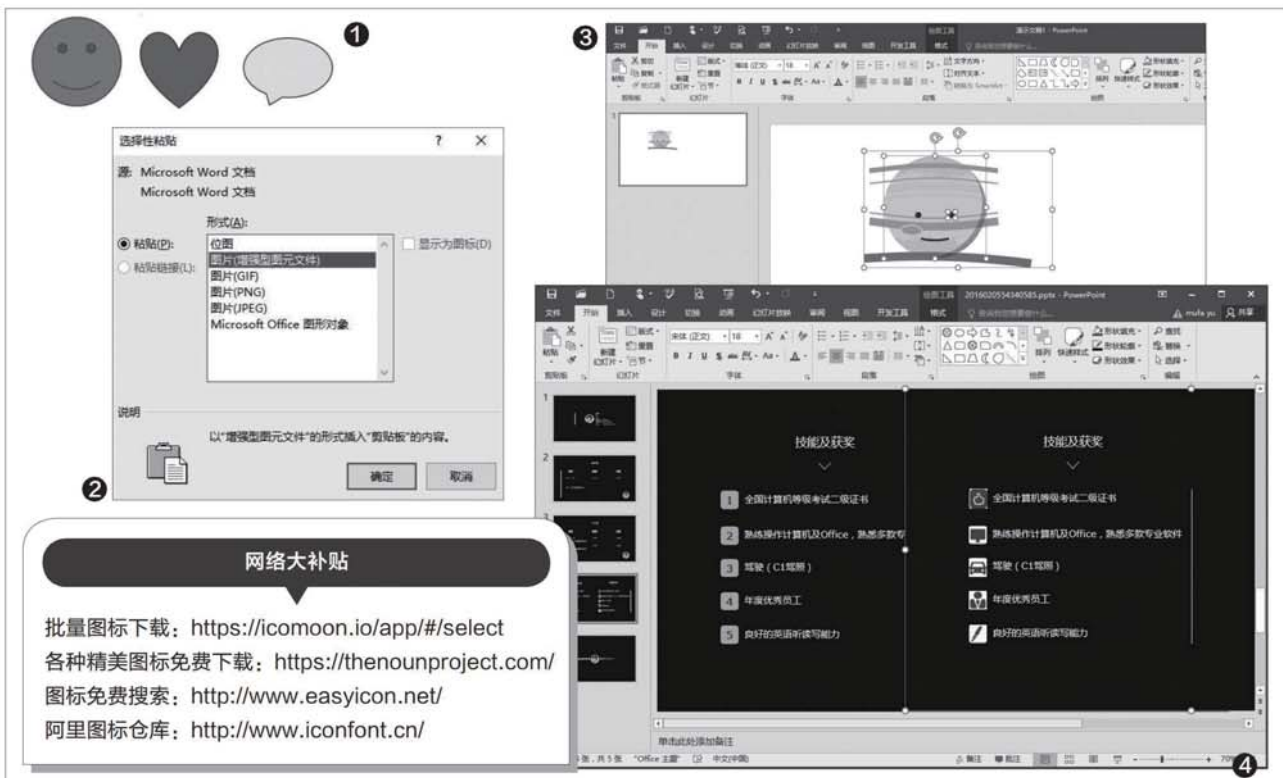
❶

选择性粘贴 ? ×

源: Microsoft Word 文档
Microsoft Word 文档

形式(A):

◉ 粘贴(P):
○ 粘贴链接(L):

位图
图片(增强型图元文件)
图片(GIF)
图片(PNG)
图片(JPEG)
Microsoft Office 图形对象

☐ 显示为图标(D)

说明

以"增强型图元文件"的形式插入"剪贴板"的内容。

确定 取消

❷

❸

❹

2016020554340585.pptx - PowerPoint

技能及获奖

1 全国计算机等级考试二级证书
2 熟练操作计算机及Office，熟悉多款专
3 驾驶（C1驾照）
4 年度优秀员工
5 良好的英语听读写能力

技能及获奖

全国计算机等级考试二级证书
熟练操作计算机及Office，熟悉多款专业软件
驾驶（C1驾照）
年度优秀员工
良好的英语听读写能力

单击此处添加备注

网络大补贴

批量图标下载：https://icomoon.io/app/#/select
各种精美图标免费下载：https://thenounproject.com/
图标免费搜索：http://www.easyicon.net/
阿里图标仓库：http://www.iconfont.cn/